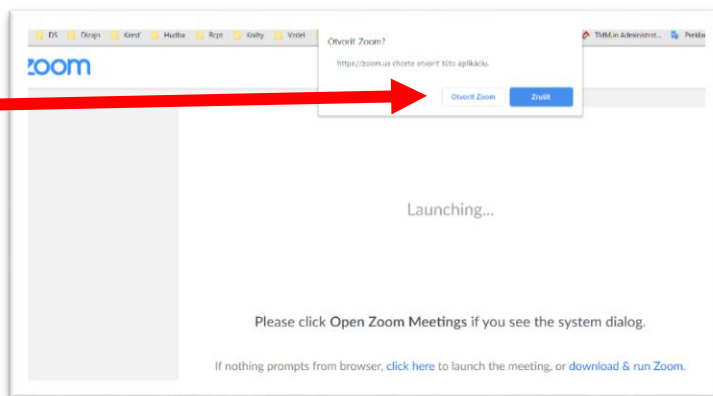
DS Dizajn Kend' Hudba Rcpt Knihy Vzdel

Otvoriť Zoom?

https://zoom.us chce otvoriť túto aplikáciu.

Otvoriť Zoom Zrušiť

TMM.in Administrat... Peridia

zoom

Launching...

Please click Open Zoom Meetings if you see the system dialog.

If nothing prompts from browser, click here to launch the meeting, or download & run Zoom.